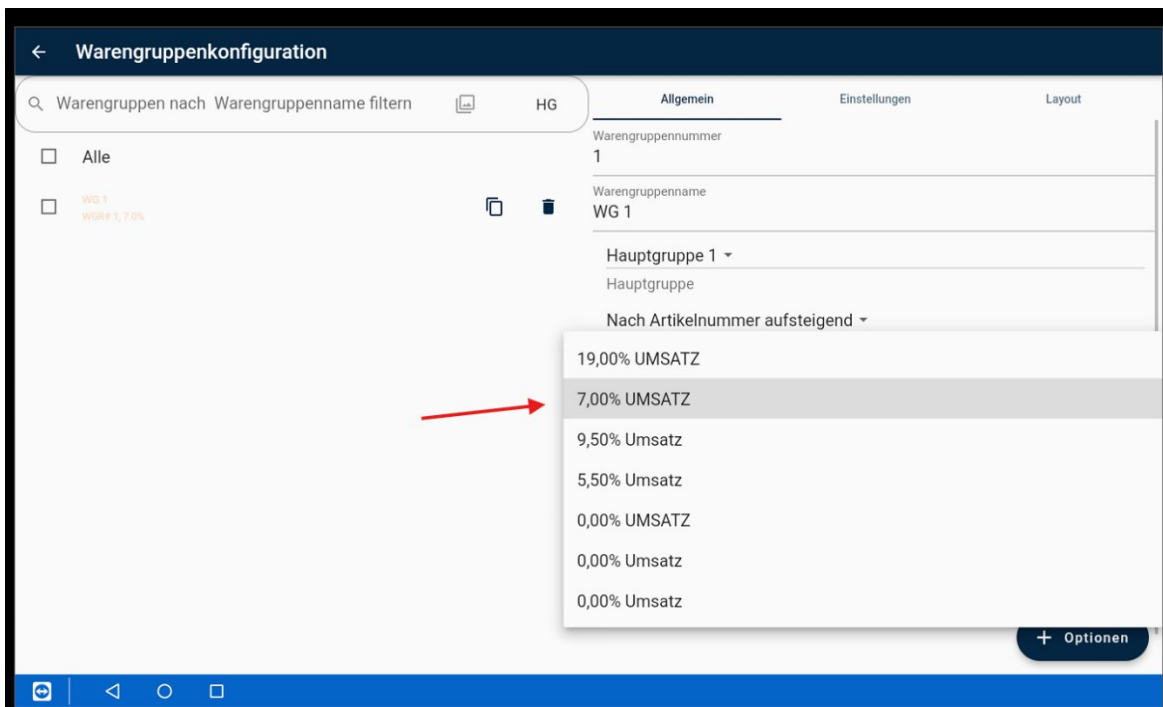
Warengruppenkonfiguration

Warengruppen nach Warengruppenname filtern

HG

Alle

WG 1
WGR# 1, 7.0%

Allgemein

Einstellungen

Layout

Warengruppennummer
1

Warengruppenname
WG 1

Hauptgruppe 1

Hauptgruppe

Nach Artikelnummer aufsteigend

19,00% UMSATZ

7,00% UMSATZ

9,50% Umsatz

5,50% Umsatz

0,00% UMSATZ

0,00% Umsatz

0,00% Umsatz

+ Optionen